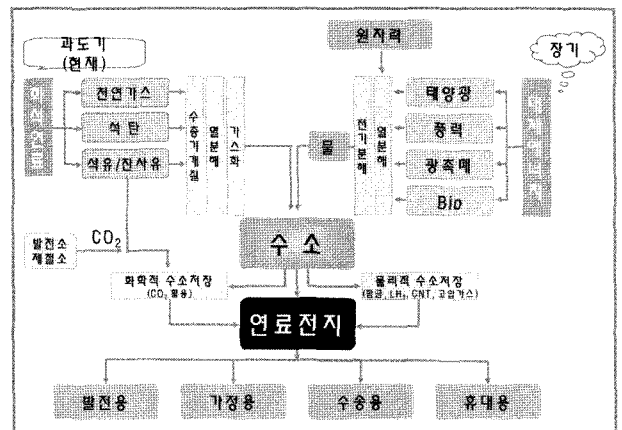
과도기
(현재)

원자력

장기

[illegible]

천연가스

석탄

석유/진석유

수증기개질

열분해

가스화

물

전기분해

열분해

태양광

풍력

광촉매

Bio

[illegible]

발전소
제철소

$CO_2$

수소

화학적 수소저장
($CO_2$ 활용)

물리적 수소저장
(합금, $LH_2$, CNT, 고압가스)

연료전지

발전용

가정용

수송용

휴대용